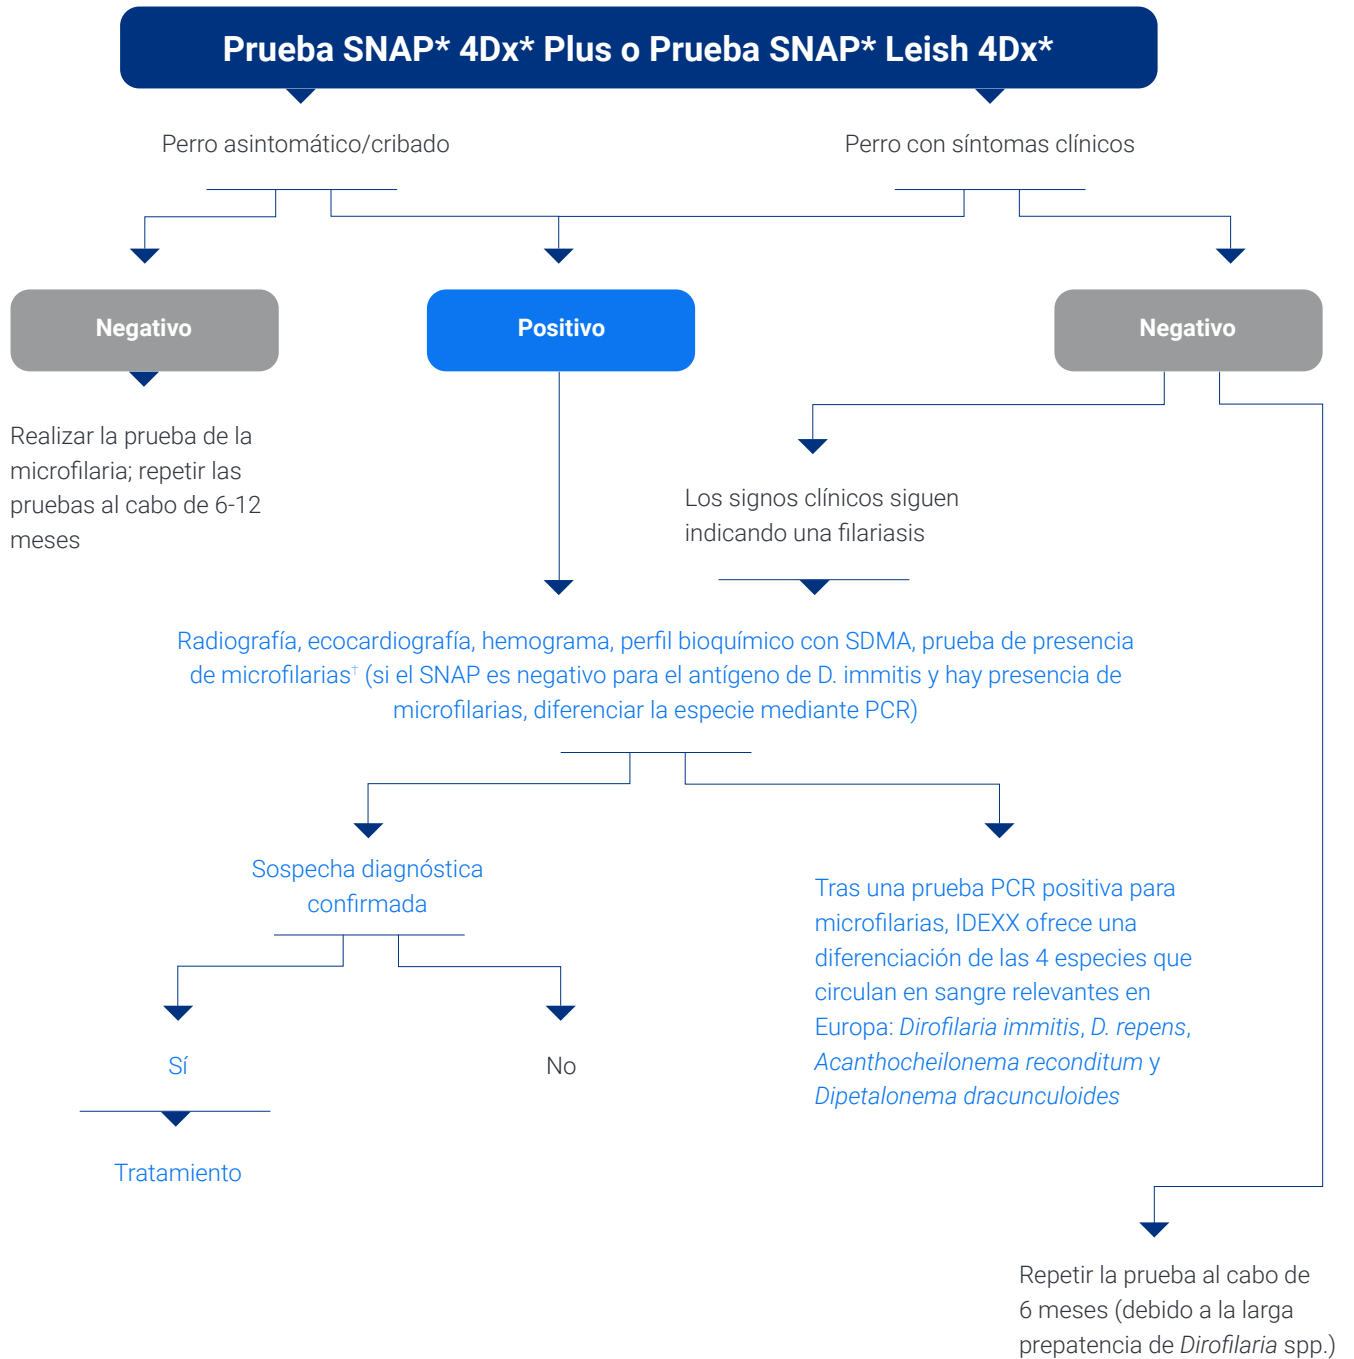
Prueba SNAP* 4Dx* Plus o Prueba SNAP* Leish 4Dx*

Perro asintomático/cribado

Perro con síntomas clínicos

Negativo

Positivo

Negativo

Realizar la prueba de la microfilaria; repetir las pruebas al cabo de 6-12 meses

Los signos clínicos siguen indicando una filariasis

Radiografía, ecocardiografía, hemograma, perfil bioquímico con SDMA, prueba de presencia de microfilarias$^{\dagger}$ (si el SNAP es negativo para el antígeno de D. immitis y hay presencia de microfilarias, diferenciar la especie mediante PCR)

Sospecha diagnóstica confirmada

Tras una prueba PCR positiva para microfilarias, IDEXX ofrece una diferenciación de las 4 especies que circulan en sangre relevantes en Europa: Dirofilaria immitis, D. repens, Acanthocheilonema reconditum y Dipetalonema dracunculoides

Sí

No

Tratamiento

Repetir la prueba al cabo de 6 meses (debido a la larga prepatencia de Dirofilaria spp.)